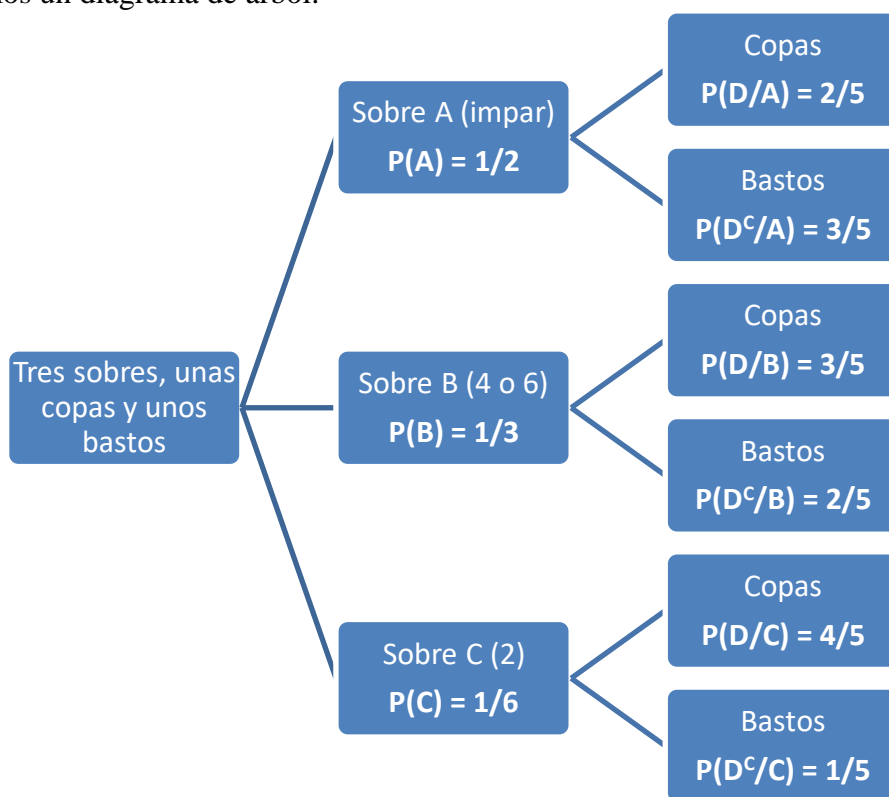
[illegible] un diagrama de árbol:

Tres sobres, unas copas y unos bastos

Sobre A (impar)
P(A) = 1/2

Copas
P(D/A) = 2/5

Bastos
P(D$^c$/A) = 3/5

Sobre B (4 o 6)
P(B) = 1/3

Copas
P(D/B) = 3/5

Bastos
P(D$^c$/B) = 2/5

Sobre C (2)
P(C) = 1/6

Copas
P(D/C) = 4/5

Bastos
P(D$^c$/C) = 1/5